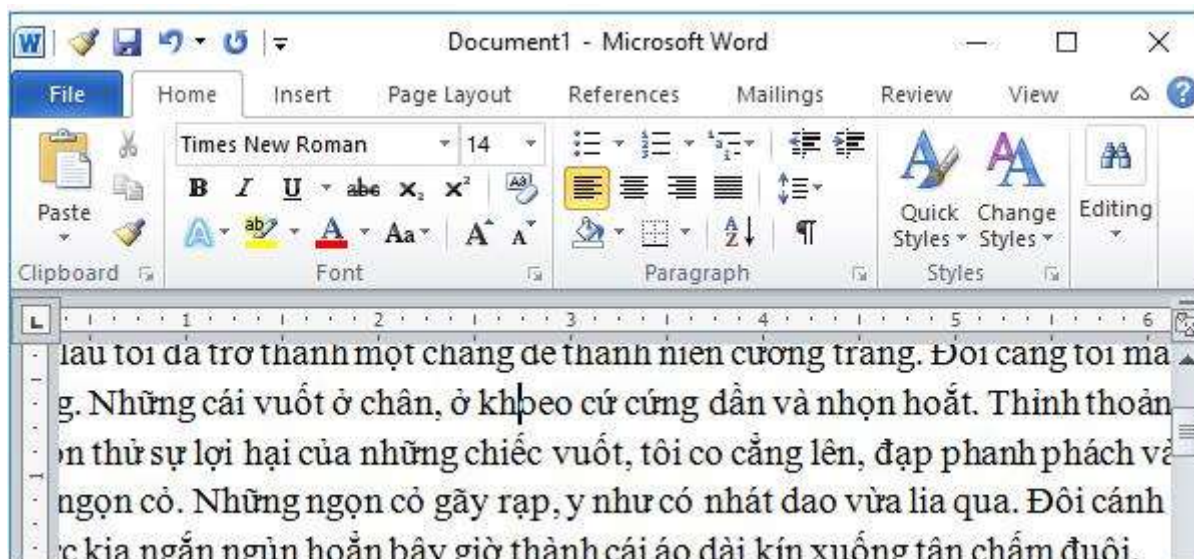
Document1 - Microsoft Word

File Home Insert Page Layout References Mailings Review View

Paste
Times New Roman 14
B I U abe x₂ x²
Aa
Quick Styles
Change Styles
Editing
Clipboard Font Paragraph Styles

1 2 3 4 5 6

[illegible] tôi đã trở thành một chàng dế thanh niên cường tráng. Đôi càng tôi mà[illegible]
g. Những cái vuốt ở chân, ở khoeo cứ cứng dần và nhọn hoắt. Thỉnh thoảng
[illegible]n thử sự lợi hại của những chiếc vuốt, tôi co cẳng lên, đạp phanh phách và
ngọn cỏ. Những ngọn cỏ gãy rạp, y như có nhát dao vừa lia qua. Đôi cánh
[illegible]c kia ngắn ngủn hoẳn bây giờ thành cái áo dài kín xuống tận chấm đuôi.